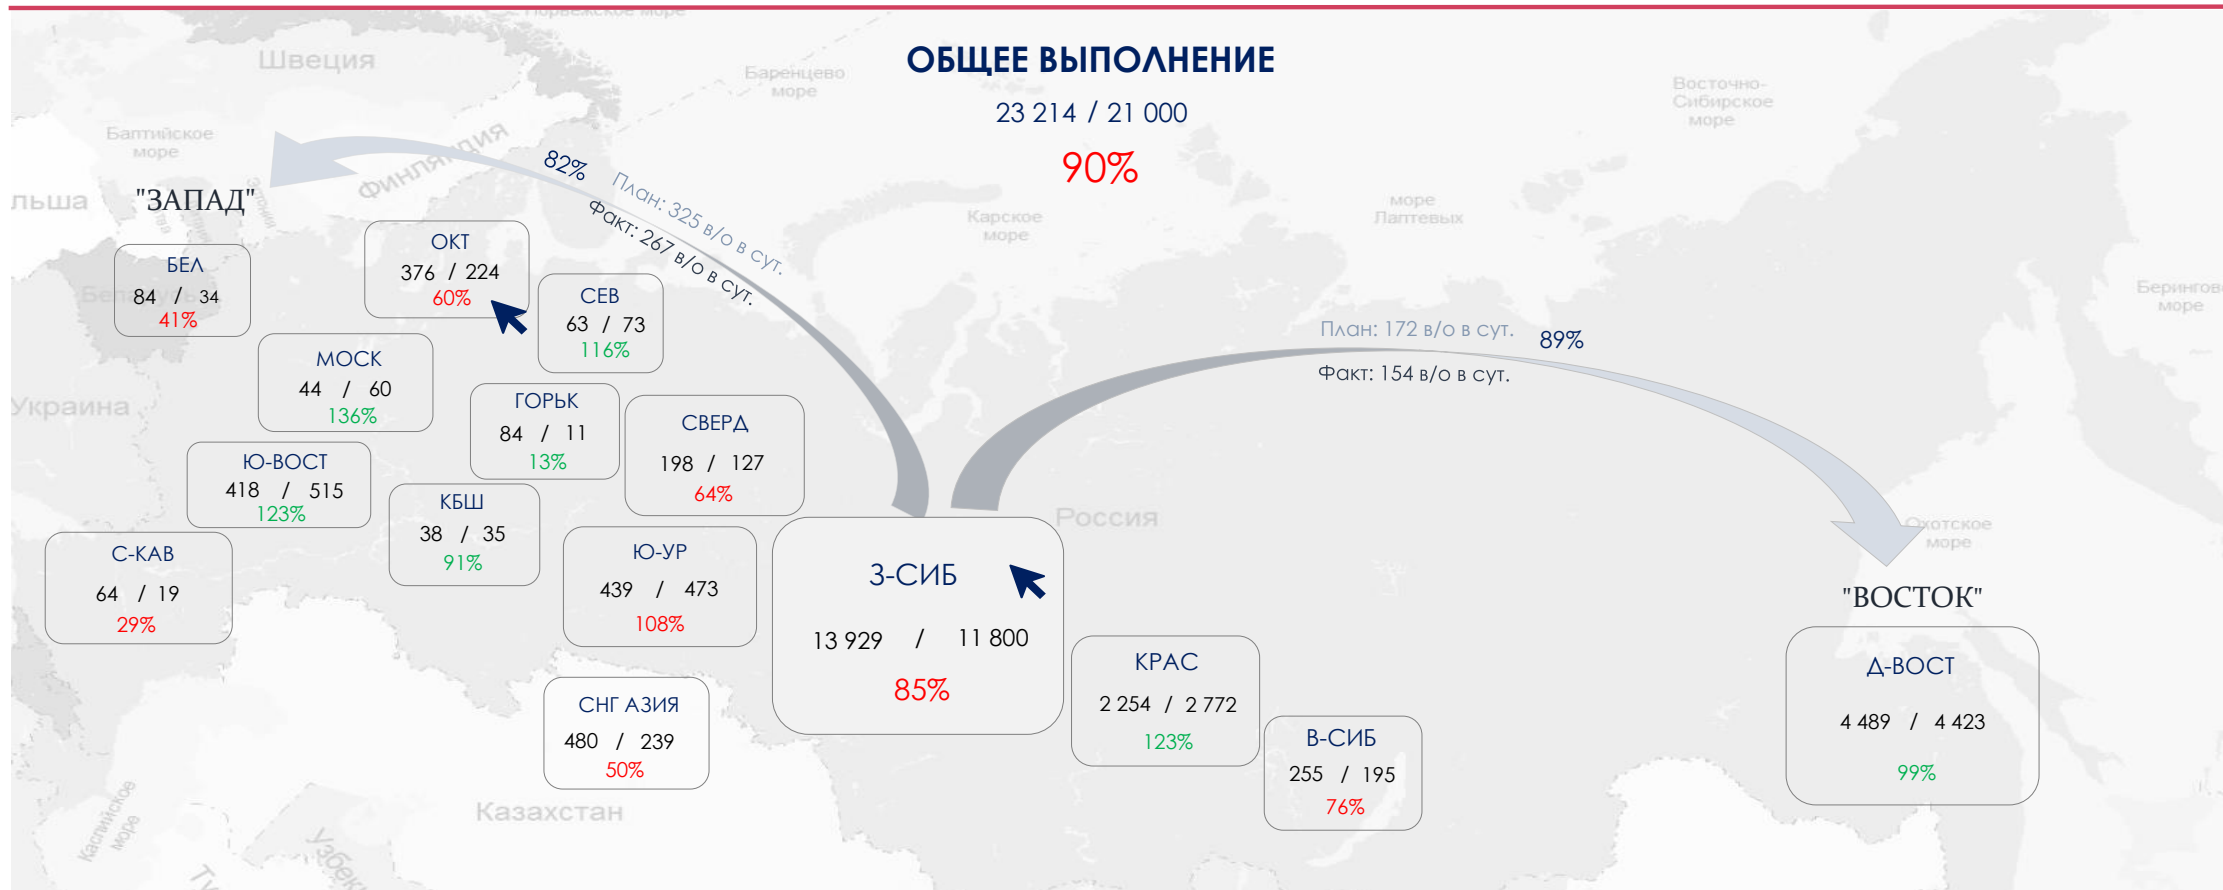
ОБЩЕЕ ВЫПОЛНЕНИЕ

23 214 / 21 000

90%

Швеция

Баренцево море

Восточно-Сибирское море

Балтийское море

"ЗАПАД"

Финляндия

82%

План: 325 в/о в сут.

Факт: 267 в/о в сут.

Карское море

море Лаптевых

Берингово море

льша

БЕЛ
84 / 34
41%

ОКТ
376 / 224
60%

СЕВ
63 / 73
116%

План: 172 в/о в сут.

89%

Факт: 154 в/о в сут.

МОСК
44 / 60
136%

Украина

ГОРЬК
84 / 11
13%

СВЕРД
198 / 127
64%

Ю-ВОСТ
418 / 515
123%

КБШ
38 / 35
91%

Россия

Охотское море

С-КАВ
64 / 19
29%

Ю-УР
439 / 473
108%

З-СИБ
13 929 / 11 800
85%

"ВОСТОК"

Д-ВОСТ
4 489 / 4 423
99%

КРАС
2 254 / 2 772
123%

СНГ АЗИЯ
480 / 239
50%

В-СИБ
255 / 195
76%

Казахстан

Каспийское море

Узбек